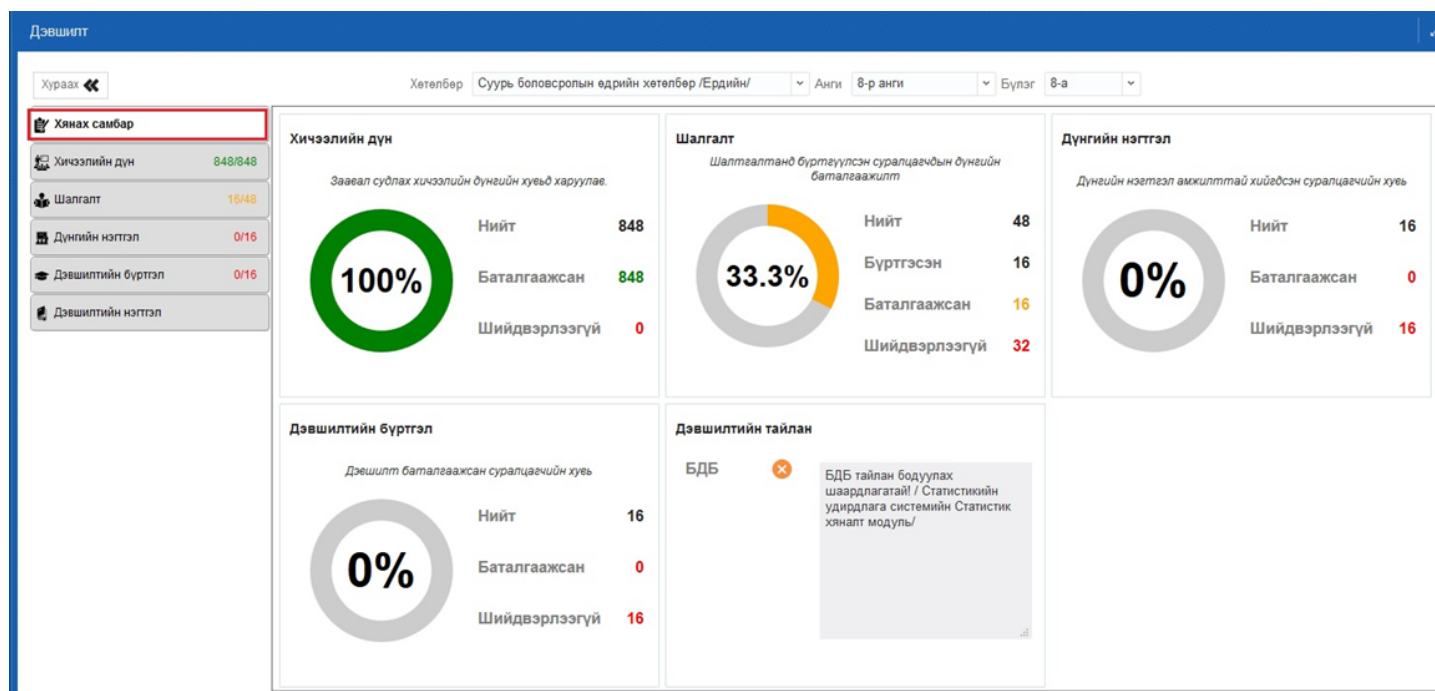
Дэвшилт

Хураах

Хөтөлбөр Суурь боловсролын өдрийн хөтөлбөр /Өдрийн/ Анги 8-р анги Бүлэг 8-а

Хянах самбар
Хичээлийн дүн 848/848
Шалгалт 16/48
Дүнгийн нэгтгэл 0/16
Дэвшилтийн бүртгэл 0/16
Дэвшилтийн нэгтгэл

Хичээлийн дүн

Заавал судлах хичээлийн дүнгийн хувьд харуулав.

100%

| | |
|---|---|
| Нийт | 848 |
| Баталгаажсан | 848 |
| Шийдвэрлээгүй | 0 |

Шалгалт

Шалгалтанд бүртгүүлсэн суралцагчдын дүнгийн баталгаажилт

33.3%

| | |
|---|---|
| Нийт | 48 |
| Бүртгэсэн | 16 |
| Баталгаажсан | 16 |
| Шийдвэрлээгүй | 32 |

Дүнгийн нэгтгэл

Дүнгийн нэгтгэл амжилттай хийгдсэн суралцагчийн хувь

0%

| | |
|---|---|
| Нийт | 16 |
| Баталгаажсан | 0 |
| Шийдвэрлээгүй | 16 |

Дэвшилтийн бүртгэл

Дэвшилт баталгаажсан суралцагчийн хувь

0%

| | |
|---|---|
| Нийт | 16 |
| Баталгаажсан | 0 |
| Шийдвэрлээгүй | 16 |

Дэвшилтийн тайлан

БДБ

БДБ тайлан бодуулах шаардлагатай! / Статистикийн удирдлага системийн Статистик хяналт модуль/